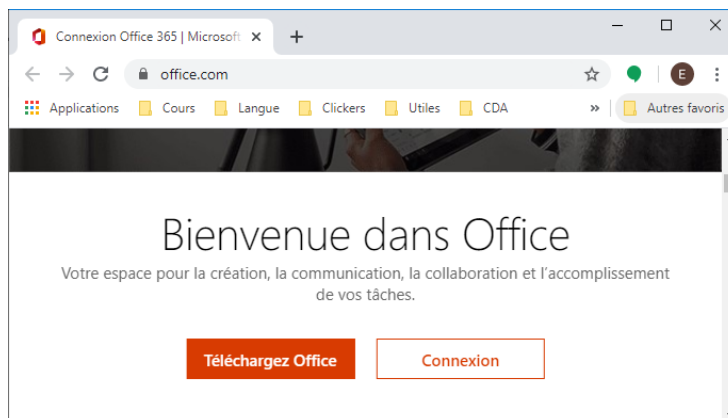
Connexion Office 365 | Microsoft

office.com

E

Applications Cours Langue Clickers Utiles CDA » Autres favoris

Bienvenue dans Office

Votre espace pour la création, la communication, la collaboration et l'accomplissement de vos tâches.

Téléchargez Office

Connexion